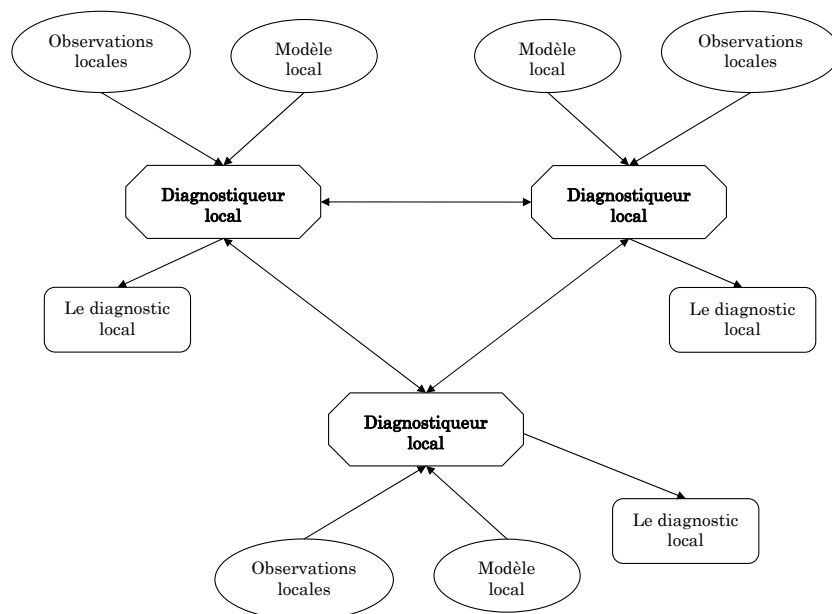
Observations locales

Modèle local

Modèle local

Observations locales

Diagnostiqueur local

Diagnostiqueur local

Le diagnostic local

Le diagnostic local

Diagnostiqueur local

Le diagnostic local

Observations locales

Modèle local